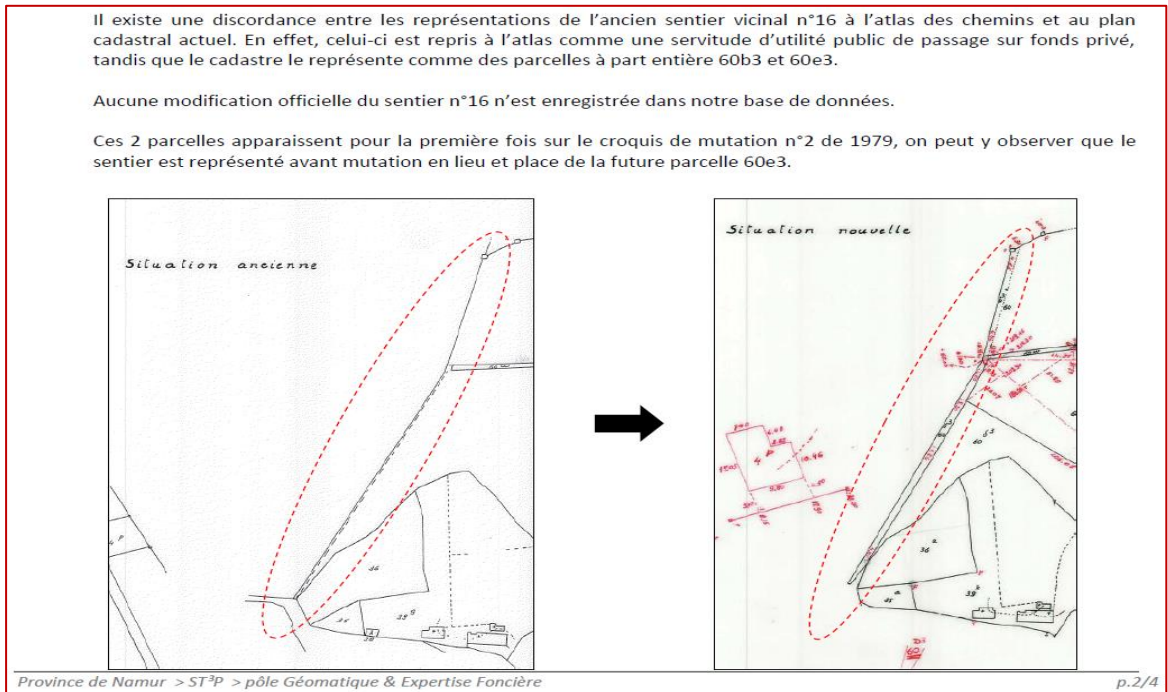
Il existe une discordance entre les représentations de l'ancien sentier vicinal n°16 à l'atlas des chemins et au plan cadastral actuel. En effet, celui-ci est repris à l'atlas comme une servitude d'utilité public de passage sur fonds privé, tandis que le cadastre le représente comme des parcelles à part entière 60b3 et 60e3.

Aucune modification officielle du sentier n°16 n'est enregistrée dans notre base de données.

Ces 2 parcelles apparaissent pour la première fois sur le croquis de mutation n°2 de 1979, on peut y observer que le sentier est représenté avant mutation en lieu et place de la future parcelle 60e3.

Situation ancienne

36

Situation nouvelle

60

36

Province de Namur > ST³P > pôle Géomatique & Expertise Foncière

p.2/4